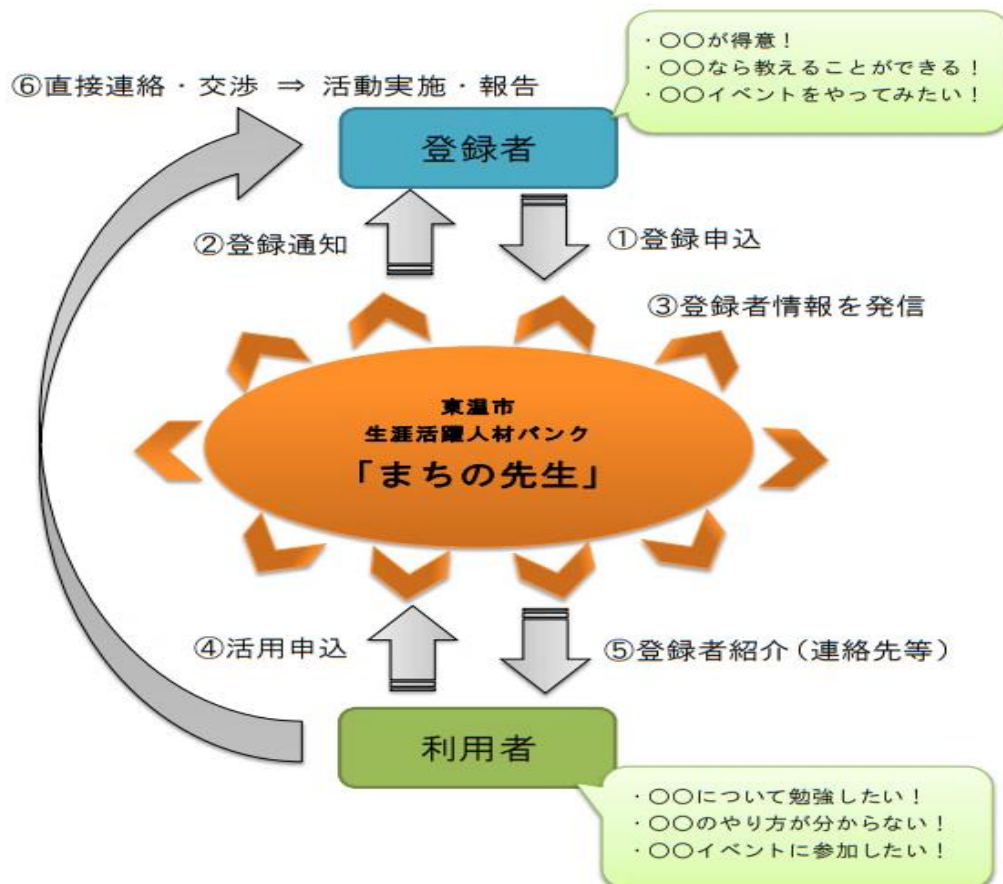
⑥直接連絡・交渉 ⇒ 活動実施・報告

・○○が得意！
・○○なら教えることができる！
・○○イベントをやってみたい！

登録者

②登録通知

①登録申込

③登録者情報を発信

東温市
生涯活躍人材バンク
「まちの先生」

④活用申込

⑤登録者紹介（連絡先等）

利用者

・○○について勉強したい！
・○○のやり方が分からない！
・○○イベントに参加したい！